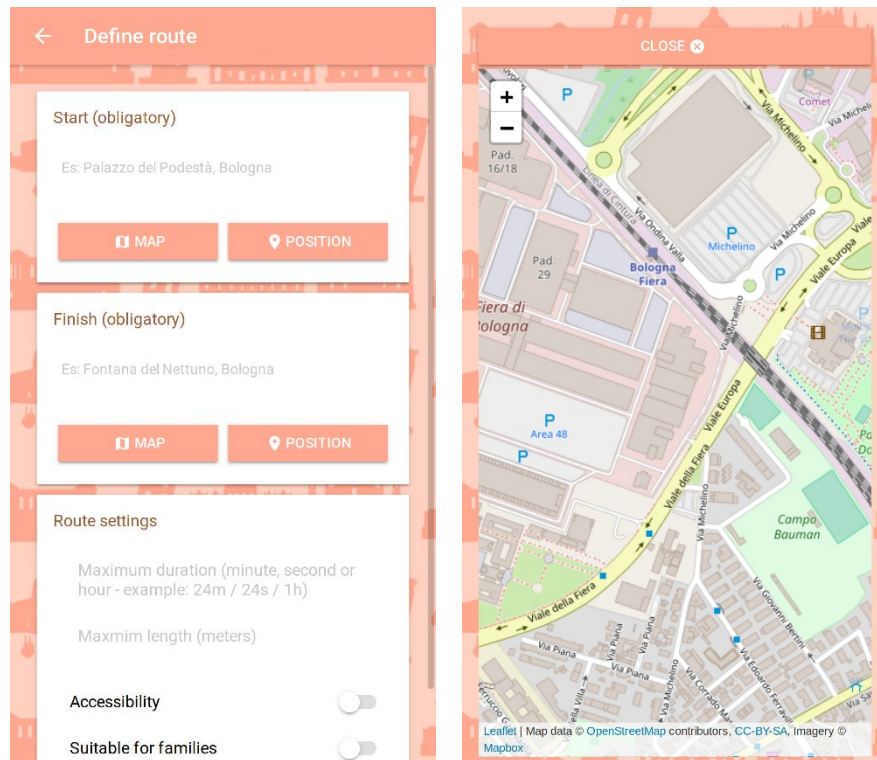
Define route

Start (obligatory)

Es: Palazzo del Podestà, Bologna

MAP POSITION

Finish (obligatory)

Es: Fontana del Nettuno, Bologna

MAP POSITION

Route settings

Maximum duration (minute, second or hour - example: 24m / 24s / 1h)

Maxmim length (meters)

Accessibility

Suitable for families

CLOSE

+
−

P
Pad. 16/18
Comet
Via Michelino
Linea di Cintura
Via Ondina Valla
P
Michelino
Via Michelino
Pad. 29
Bologna Fiera
P
Viale Europa
Fiera di Bologna
Via Michelino
Viale Europa
P
Area 48
P
Viale della Fiera
Via Michelino
Campo Bauman
Viale della Fiera
Via Giovanni Bertini
Via Piana
Via Piana
Via Piana
Via Michelino
Via Corrado Masi
Via Edoardo Ferravilla

Leaflet | Map data © OpenStreetMap contributors, CC-BY-SA, Imagery © Mapbox